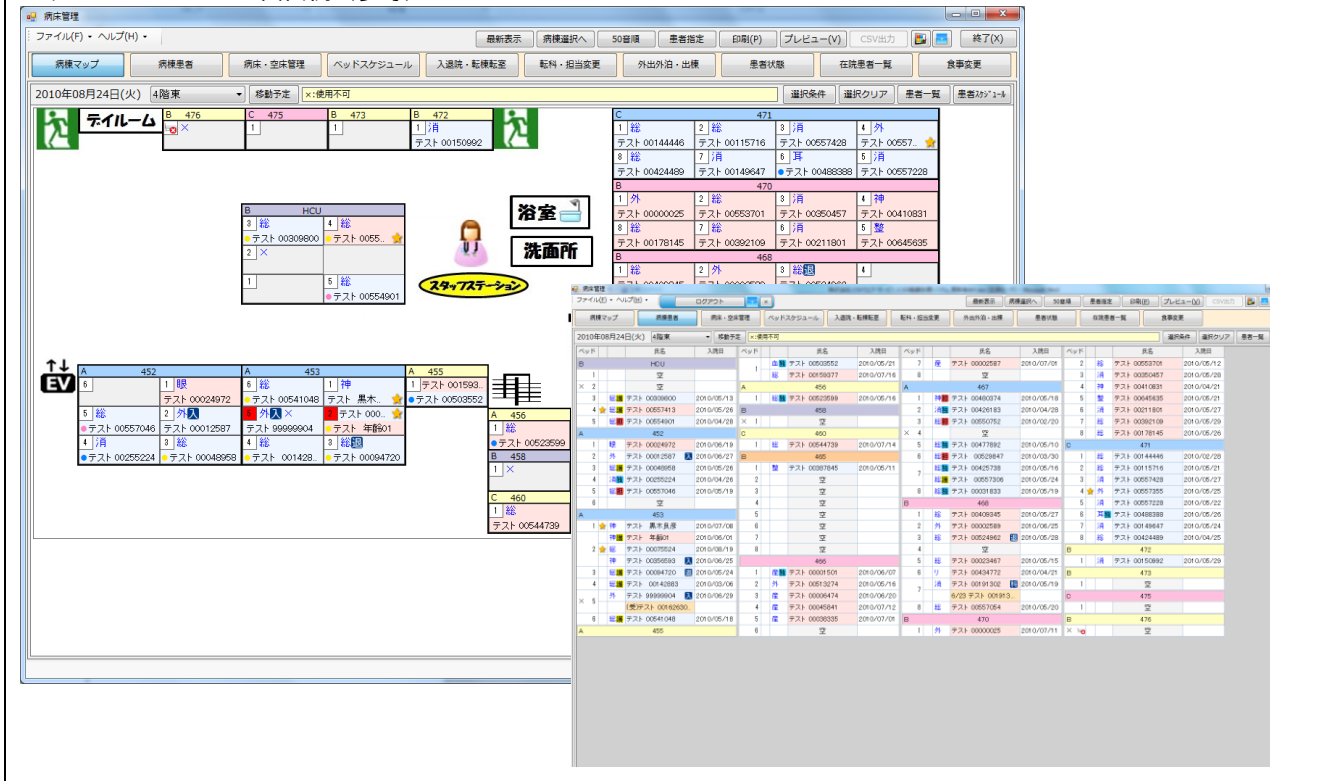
病床管理

ファイル(F) ヘルプ(H)

最新表示 病棟選択へ 50音順 患者指定 印刷(P) プレビュー(V) CSV出力 終了(X)

病棟マップ 病棟患者 病床・空床管理 ベッドスケジュール 入退院・転棟転室 転科・担当変更 外出外泊・出棟 患者状態 在院患者一覧 食事変更

2010年08月24日(火) 4階東 移動予定 ×:使用不可

選択条件 選択クリア 患者一覧 患者ｽｹｼﾞｭｰﾙ

デイルーム

| B 476 | C 475 | B 473 | B 472 |
|---|---|---|---|
| × | 1 | 1 | 1 消 テスト 00150992 |

| C 471 | | | |
|---|---|---|---|
| 1 総 テスト 00144446 | 2 総 テスト 00115716 | 3 消 テスト 00557428 | 4 外 テスト 00557.. |
| 8 総 テスト 00424489 | 7 消 テスト 00149647 | 6 耳 テスト 00488388 | 5 消 テスト 00557228 |

| B 470 | | | |
|---|---|---|---|
| 1 外 テスト 00000025 | 2 総 テスト 00553701 | 3 消 テスト 00350457 | 4 神 テスト 00410831 |
| 8 総 テスト 00178145 | 7 総 テスト 00392109 | 6 消 テスト 00211801 | 5 整 テスト 00645635 |

| B 468 | | | |
|---|---|---|---|
| 1 総 | 2 外 | 3 総 退 | 4 |

| B HCU | |
|---|---|
| 3 総 テスト 00309800 | 4 総 テスト 0055.. |
| 2 × | |
| 1 | 5 総 テスト 00554901 |

浴室

洗面所

スタッフステーション

EV

| A 452 | | A 453 | | A 455 |
|---|---|---|---|---|
| 6 | 1 眼 テスト 00024972 | 6 総 テスト 00541048 | 1 神 テスト 黒木.. | 1 テスト 001593.. |
| 5 総 テスト 00557046 | 2 外 入 テスト 00012587 | 5 外 入 × テスト 99999904 | 2 テスト 000.. テスト 年齢01 | テスト 00503552 |
| 4 消 テスト 00255224 | 3 総 テスト 00048958 | 4 総 テスト 001428.. | 3 総 退 テスト 00094720 | |

| A 456 |
|---|
| 1 総 テスト 00523599 |

| B 458 |
|---|
| 1 × |

| C 460 |
|---|
| 1 総 テスト 00544739 |

病床管理

ファイル(F) ヘルプ(H) ログアウト

最新表示 病棟選択へ 50音順 患者指定 印刷(P) プレビュー(V) CSV出力

病棟マップ 病棟患者 病床・空床管理 ベッドスケジュール 入退院・転棟転室 転科・担当変更 外出外泊・出棟 患者状態 在院患者一覧 食事変更

2010年08月24日(火) 4階東 移動予定 ×:使用不可

選択条件 選択クリア 患者一覧

| ベッド | 氏名 | 入院日 |
|---|---|---|
| B HCU | | |
| 1 | 空 | |
| × 2 | 空 | |
| 3 総 | テスト 00309800 | 2010/05/13 |
| 4 総 | テスト 00557413 | 2010/05/25 |
| 5 総 | テスト 00554901 | 2010/04/28 |
| A 452 | | |
| 1 眼 | テスト 00024972 | 2010/06/19 |
| 2 外 | テスト 00012587 | 2010/06/27 |
| 3 総 | テスト 00048958 | 2010/05/26 |
| 4 消 | テスト 00255224 | 2010/04/26 |
| 5 総 | テスト 00557046 | 2010/05/19 |
| 6 | 空 | |
| A 453 | | |
| 1 神 | テスト 黒木良房 | 2010/07/08 |
| 神 | テスト 年齢01 | 2010/06/01 |
| 2 総 | テスト 00075524 | 2010/08/19 |
| 神 | テスト 00356593 | 2010/06/25 |
| 3 総 | テスト 00094720 | 2010/05/24 |
| 4 総 | テスト 00142883 | 2010/03/06 |
| × 5 外 | テスト 99999904 | 2010/06/29 |
| | (受)テスト 00162630.. | |
| 6 総 | テスト 00541048 | 2010/05/18 |
| A 455 | | |

| ベッド | 氏名 | 入院日 |
|---|---|---|
| 1 | テスト 00503552 | 2010/05/21 |
| 総 | テスト 00159377 | 2010/07/16 |
| A 456 | | |
| 1 総 | テスト 00523599 | 2010/05/16 |
| B 458 | | |
| × 1 | 空 | |
| C 460 | | |
| 1 総 | テスト 00544739 | 2010/07/14 |
| B 465 | | |
| 1 整 | テスト 00387845 | 2010/05/11 |
| 2 | 空 | |
| 3 | 空 | |
| 4 | 空 | |
| 5 | 空 | |
| 6 | 空 | |
| 7 | 空 | |
| 8 | 空 | |
| B 466 | | |
| 1 産 | テスト 00001501 | 2010/06/07 |
| 2 外 | テスト 00513274 | 2010/05/16 |
| 3 産 | テスト 00006474 | 2010/06/20 |
| 4 産 | テスト 00045841 | 2010/07/12 |
| 5 産 | テスト 00038335 | 2010/07/01 |
| 6 | 空 | |

| ベッド | 氏名 | 入院日 |
|---|---|---|
| 7 産 | テスト 00002587 | 2010/07/01 |
| A 467 | | |
| 1 神 | テスト 00480374 | 2010/05/18 |
| 2 消 | テスト 00426183 | 2010/04/28 |
| 3 総 | テスト 00550752 | 2010/02/20 |
| × 4 | 空 | |
| 5 総 | テスト 00477692 | 2010/05/10 |
| 6 総 | テスト 00529847 | 2010/03/30 |
| 7 総 | テスト 00425738 | 2010/05/16 |
| 総 | テスト 00557306 | 2010/05/24 |
| 8 総 | テスト 00031833 | 2010/05/19 |
| B 468 | | |
| 1 総 | テスト 00408945 | 2010/05/27 |
| 2 外 | テスト 00002589 | 2010/06/25 |
| 3 総 | テスト 00524962 | 2010/05/26 |
| 4 | 空 | |
| 5 総 | テスト 00023467 | 2010/05/15 |
| 6 リ | テスト 00434772 | 2010/04/21 |
| 7 消 | テスト 00191302 | 2010/05/19 |
| | 6/23 テスト 001913.. | |
| 8 総 | テスト 00557054 | 2010/05/20 |
| B 470 | | |
| 1 外 | テスト 00000025 | 2010/07/11 |

| ベッド | 氏名 | 入院日 |
|---|---|---|
| 2 総 | テスト 00553701 | 2010/05/12 |
| 3 消 | テスト 00350457 | 2010/05/28 |
| 4 神 | テスト 00410831 | 2010/04/21 |
| 5 整 | テスト 00645635 | 2010/05/21 |
| 6 消 | テスト 00211801 | 2010/05/27 |
| 7 総 | テスト 00392109 | 2010/05/29 |
| 8 総 | テスト 00178145 | 2010/05/26 |
| C 471 | | |
| 1 総 | テスト 00144446 | 2010/02/28 |
| 2 総 | テスト 00115716 | 2010/05/27 |
| 3 消 | テスト 00557428 | 2010/05/24 |
| 4 外 | テスト 00557355 | 2010/05/25 |
| 5 消 | テスト 00557228 | 2010/05/22 |
| 6 耳 | テスト 00488388 | 2010/05/26 |
| 7 消 | テスト 00149647 | 2010/05/24 |
| 8 総 | テスト 00424489 | 2010/04/25 |
| B 472 | | |
| 1 消 | テスト 00150992 | 2010/05/29 |
| B 473 | | |
| 1 | 空 | |
| C 475 | | |
| 1 | 空 | |
| B 476 | | |
| × 1 | 空 | |